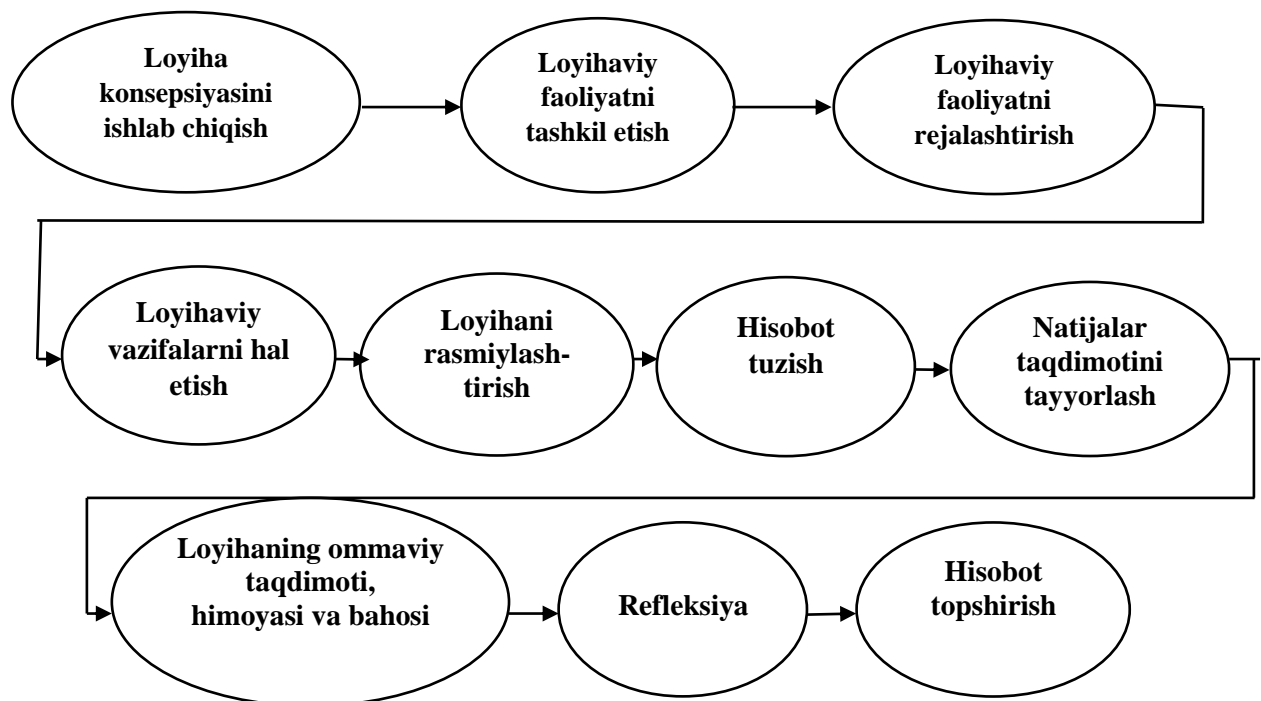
Loyiha konsepsiyasini ishlab chiqish

Loyihaviy faoliyatni tashkil etish

Loyihaviy faoliyatni rejalashtirish

Loyihaviy vazifalarni hal etish

Loyihani rasmiylashtirish

Hisobot tuzish

Natijalar taqdimotini tayyorlash

Loyihaning ommaviy taqdimoti, himoyasi va bahosi

Refleksiya

Hisobot topshirish